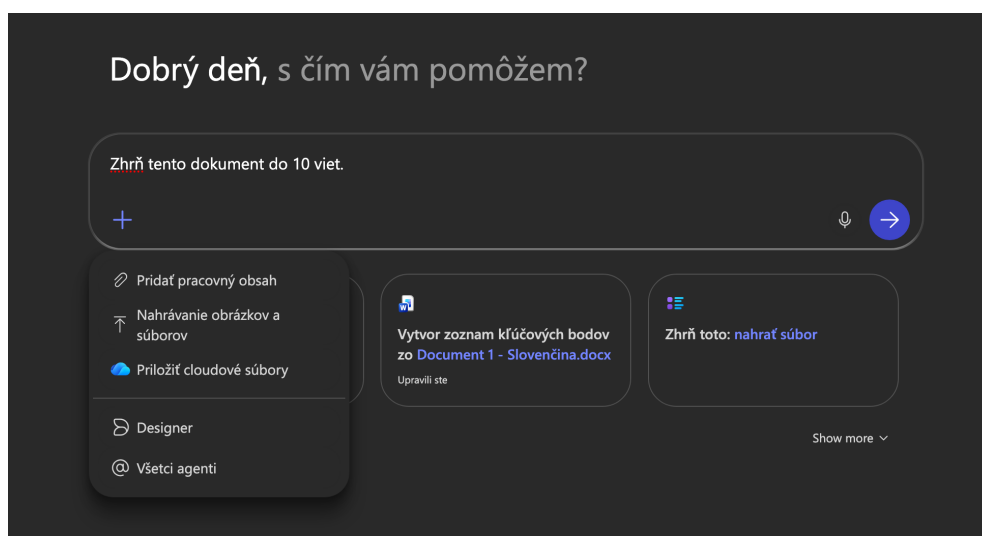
Dobrý deň, s čím vám pomôžem?

Zhrň tento dokument do 10 viet.

+

Pridať pracovný obsah

Nahrávanie obrázkov a súborov

Priložiť cloudové súbory

Designer

Všetci agenti

Vytvor zoznam kľúčových bodov zo Document 1 - Slovenčina.docx

Upravili ste

Zhrň toto: nahrať súbor

Show more